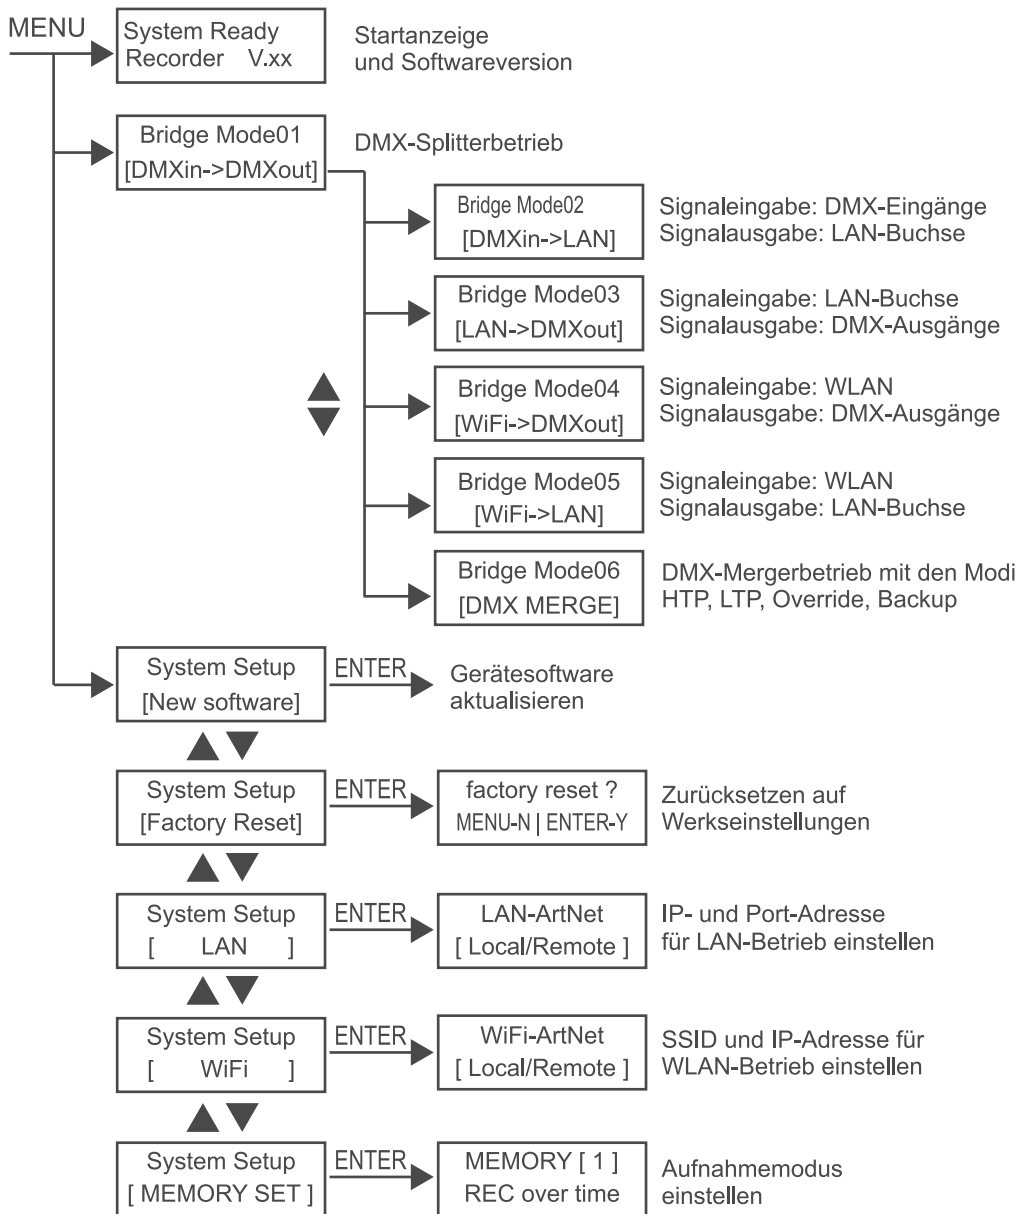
MENU

System Ready
Recorder V.xx

Startanzeige
und Softwareversion

Bridge Mode01
[DMXin->DMXout]

DMX-Splitterbetrieb

Bridge Mode02
[DMXin->LAN]

Signaleingabe: DMX-Eingänge
Signalausgabe: LAN-Buchse

Bridge Mode03
[LAN->DMXout]

Signaleingabe: LAN-Buchse
Signalausgabe: DMX-Ausgänge

Bridge Mode04
[WiFi->DMXout]

Signaleingabe: WLAN
Signalausgabe: DMX-Ausgänge

Bridge Mode05
[WiFi->LAN]

Signaleingabe: WLAN
Signalausgabe: LAN-Buchse

Bridge Mode06
[DMX MERGE]

DMX-Mergerbetrieb mit den Modi
HTP, LTP, Override, Backup

System Setup
[New software]

ENTER

Gerätesoftware
aktualisieren

System Setup
[Factory Reset]

ENTER

factory reset ?
MENU-N | ENTER-Y

Zurücksetzen auf
Werkseinstellungen

System Setup
[ LAN ]

ENTER

LAN-ArtNet
[ Local/Remote ]

IP- und Port-Adresse
für LAN-Betrieb einstellen

System Setup
[ WiFi ]

ENTER

WiFi-ArtNet
[ Local/Remote ]

SSID und IP-Adresse für
WLAN-Betrieb einstellen

System Setup
[ MEMORY SET ]

ENTER

MEMORY [ 1 ]
REC over time

Aufnahmemodus
einstellen